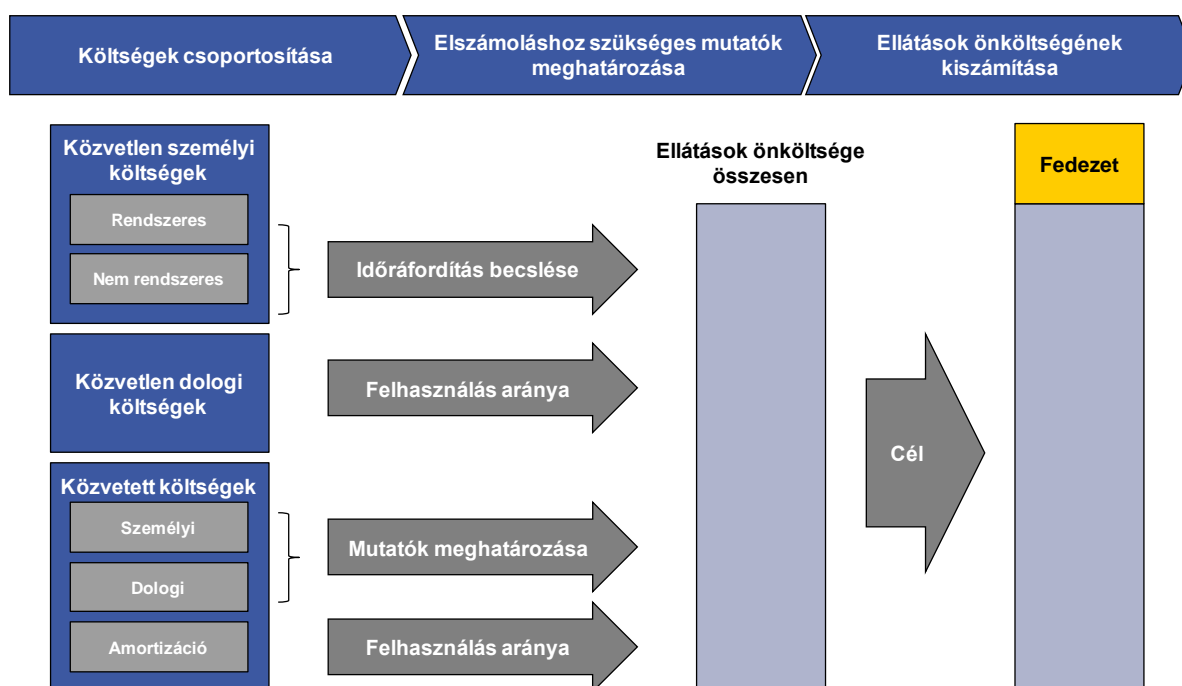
Költségek csoportosítása

Elszámoláshoz szükséges mutatók meghatározása

Ellátások önköltségének kiszámítása

Közvetlen személyi költségek

Rendszeres

Nem rendszeres

Időráfordítás becslése

Ellátások önköltsége összesen

Fedezet

Közvetlen dologi költségek

Felhasználás aránya

Cél

Közvetett költségek

Személyi

Dologi

Amortizáció

Mutatók meghatározása

Felhasználás aránya